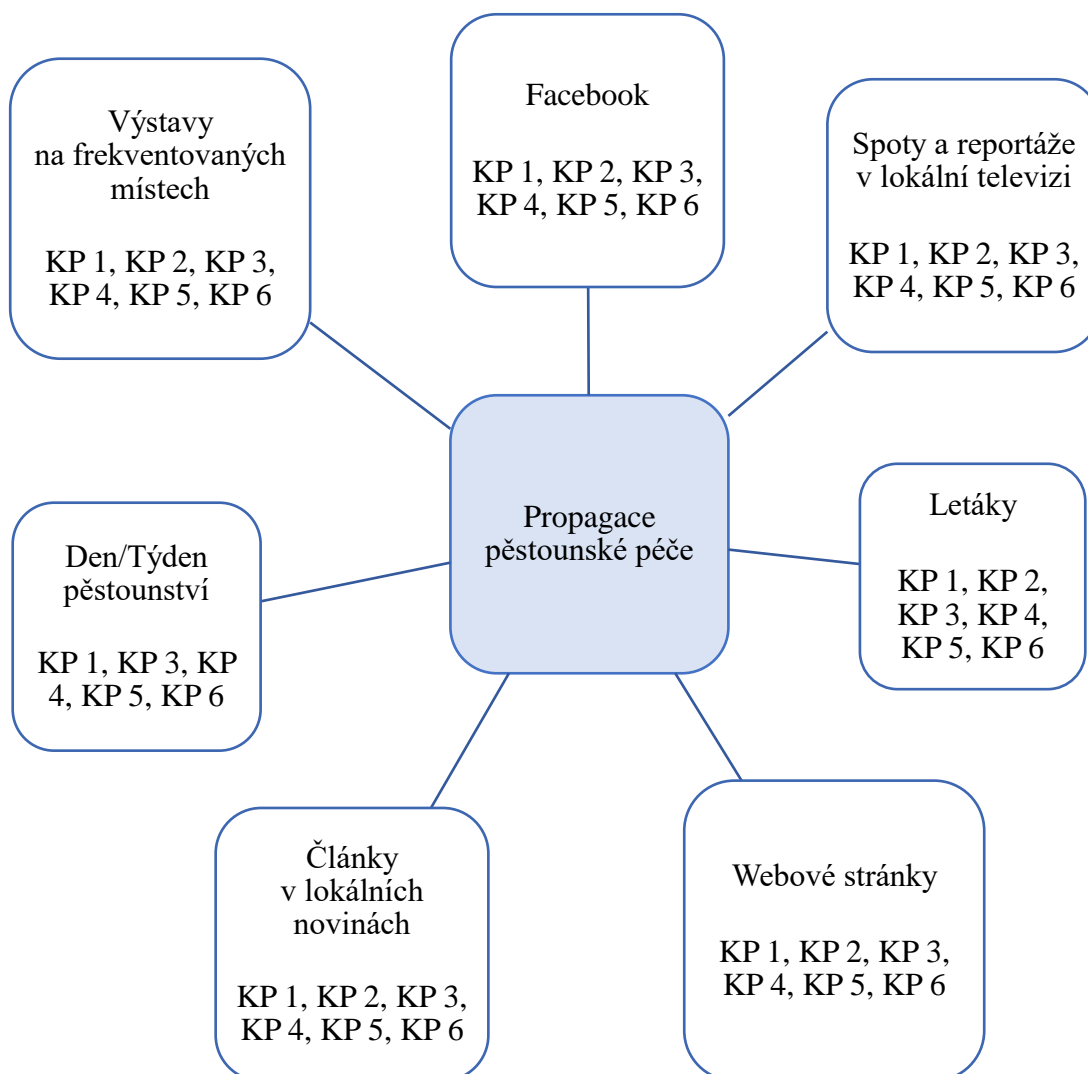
Výstavy na frekventovaných místech

KP 1, KP 2, KP 3, KP 4, KP 5, KP 6

Facebook

KP 1, KP 2, KP 3, KP 4, KP 5, KP 6

Spoty a reportáže v lokální televizi

KP 1, KP 2, KP 3, KP 4, KP 5, KP 6

Propagace pěstounské péče

Den/Týden pěstounství

KP 1, KP 3, KP 4, KP 5, KP 6

Letáky

KP 1, KP 2, KP 3, KP 4, KP 5, KP 6

Články v lokálních novinách

KP 1, KP 2, KP 3, KP 4, KP 5, KP 6

Webové stránky

KP 1, KP 2, KP 3, KP 4, KP 5, KP 6